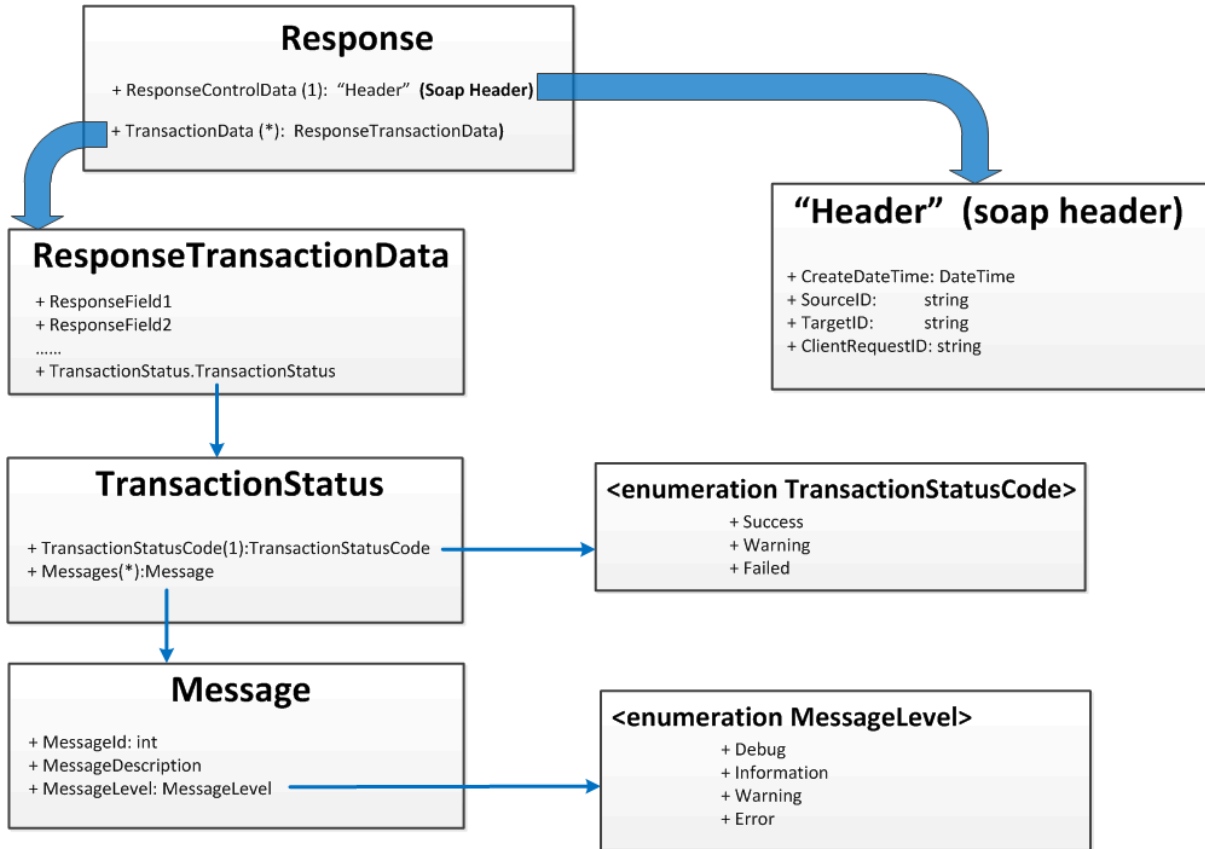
Response

+ ResponseControlData (1): “Header” (Soap Header)
+ TransactionData (*): ResponseTransactionData)

“Header” (soap header)

+ CreateDateTime: DateTime
+ SourceID: string
+ TargetID: string
+ ClientRequestID: string

ResponseTransactionData

+ ResponseField1
+ ResponseField2
......
+ TransactionStatus.TransactionStatus

TransactionStatus

+ TransactionStatusCode(1):TransactionStatusCode
+ Messages(*):Message

<enumeration TransactionStatusCode>

+ Success
+ Warning
+ Failed

Message

+ MessageId: int
+ MessageDescription
+ MessageLevel: MessageLevel

<enumeration MessageLevel>

+ Debug
+ Information
+ Warning
+ Error